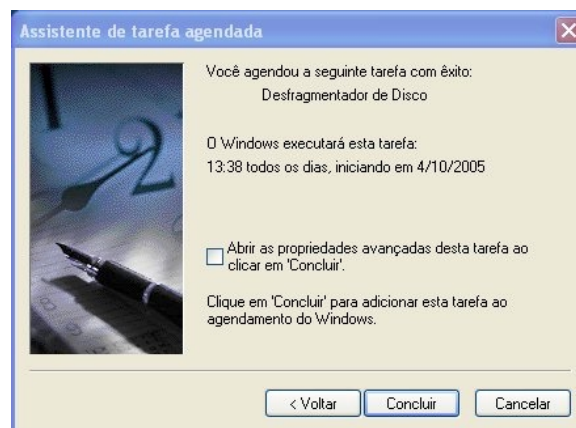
Assistente de tarefa agendada

Você agendou a seguinte tarefa com êxito:

Desfragmentador de Disco

O Windows executará esta tarefa:

13:38 todos os dias, iniciando em 4/10/2005

Abrir as propriedades avançadas desta tarefa ao clicar em 'Concluir'.

Clique em 'Concluir' para adicionar esta tarefa ao agendamento do Windows.

< Voltar

Concluir

Cancelar